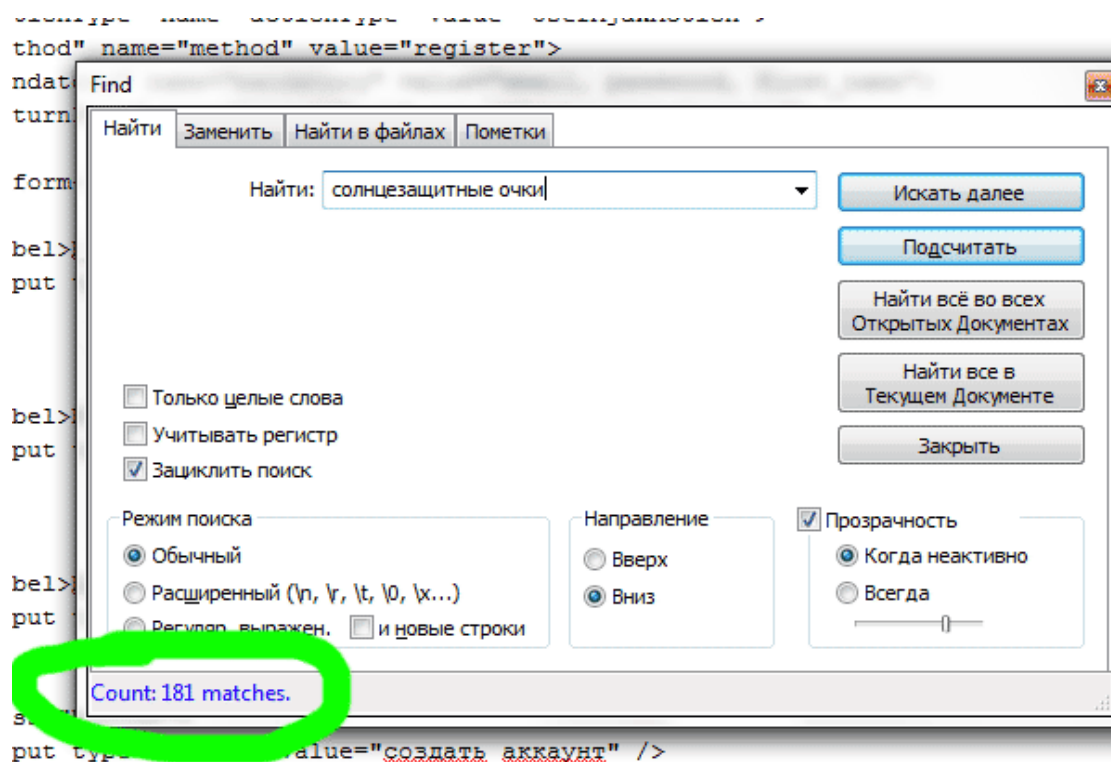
thod" name="method" value="register">
ndat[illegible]
turn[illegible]

form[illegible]

bel>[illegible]
put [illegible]

bel>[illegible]
put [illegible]

bel>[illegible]
put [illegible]

Find

Найти | Заменить | Найти в файлах | Пометки

Найти: солнцезащитные очки

Искать далее

Подсчитать

Найти всё во всех Открытых Документах

Найти все в Текущем Документе

Закрыть

Только целые слова
Учитывать регистр
Зациклить поиск

Режим поиска
Обычный
Расширенный (\n, \r, \t, \0, \x...)
Регуляр. выражен.
и новые строки

Направление
Вверх
Вниз

Прозрачность
Когда неактивно
Всегда

Count: 181 matches.

put typ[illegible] value="создать аккаунт" />